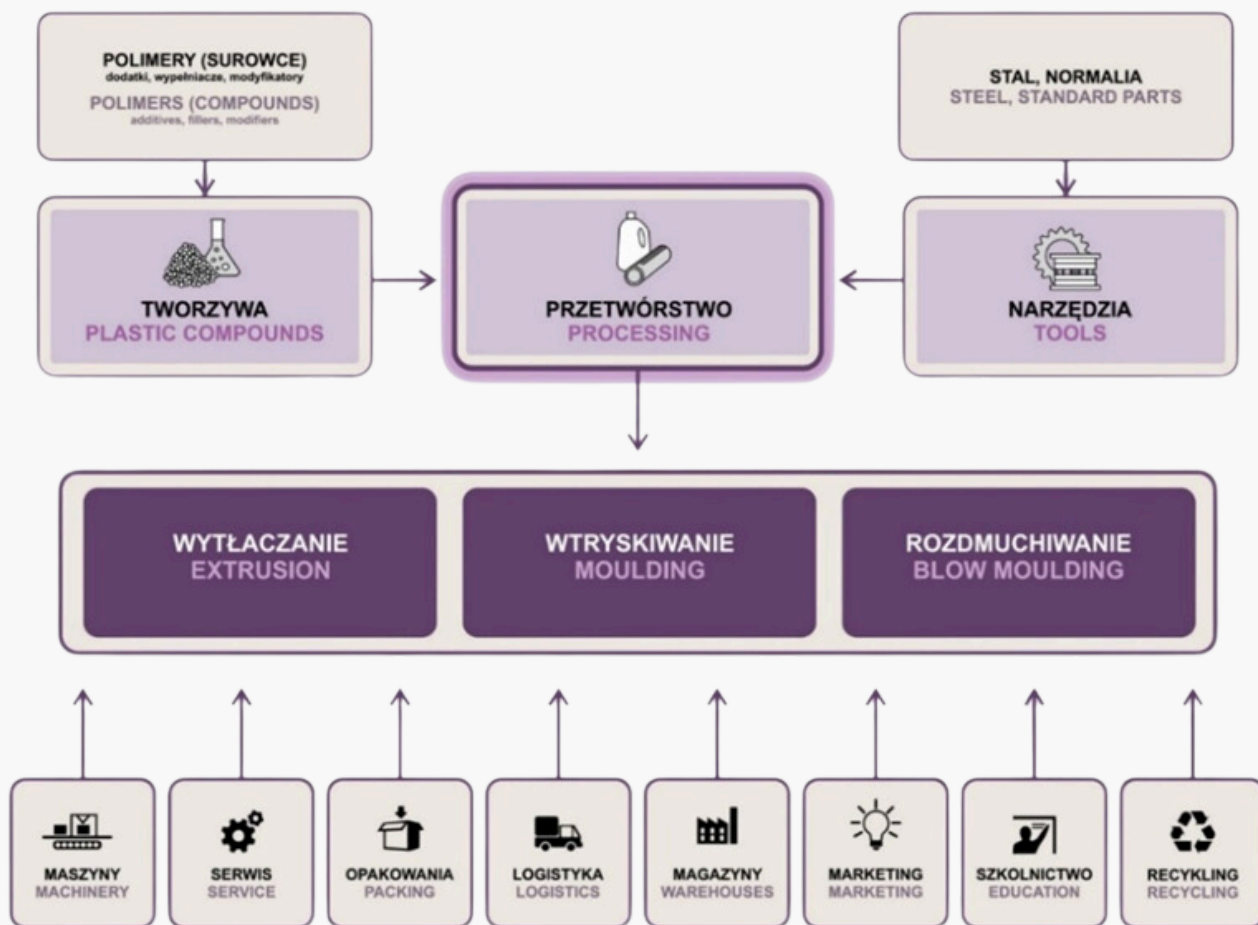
POLIMERY (SUROWCE)
dodatki, wypełniacze, modyfikatory
POLIMERS (COMPOUNDS)
additives, fillers, modifiers

STAL, NORMALIA
STEEL, STANDARD PARTS

TWORZYWA
PLASTIC COMPOUNDS

PRZETWÓRSTWO
PROCESSING

NARZĘDZIA
TOOLS

WYTŁACZANIE
EXTRUSION

WTRYSKIWANIE
MOULDING

ROZDMUCHIWANIE
BLOW MOULDING

MASZYNY
MACHINERY

SERWIS
SERVICE

OPAKOWANIA
PACKING

LOGISTYKA
LOGISTICS

MAGAZYNY
WAREHOUSES

MARKETING
MARKETING

SZKOLNICTWO
EDUCATION

RECYKLING
RECYCLING